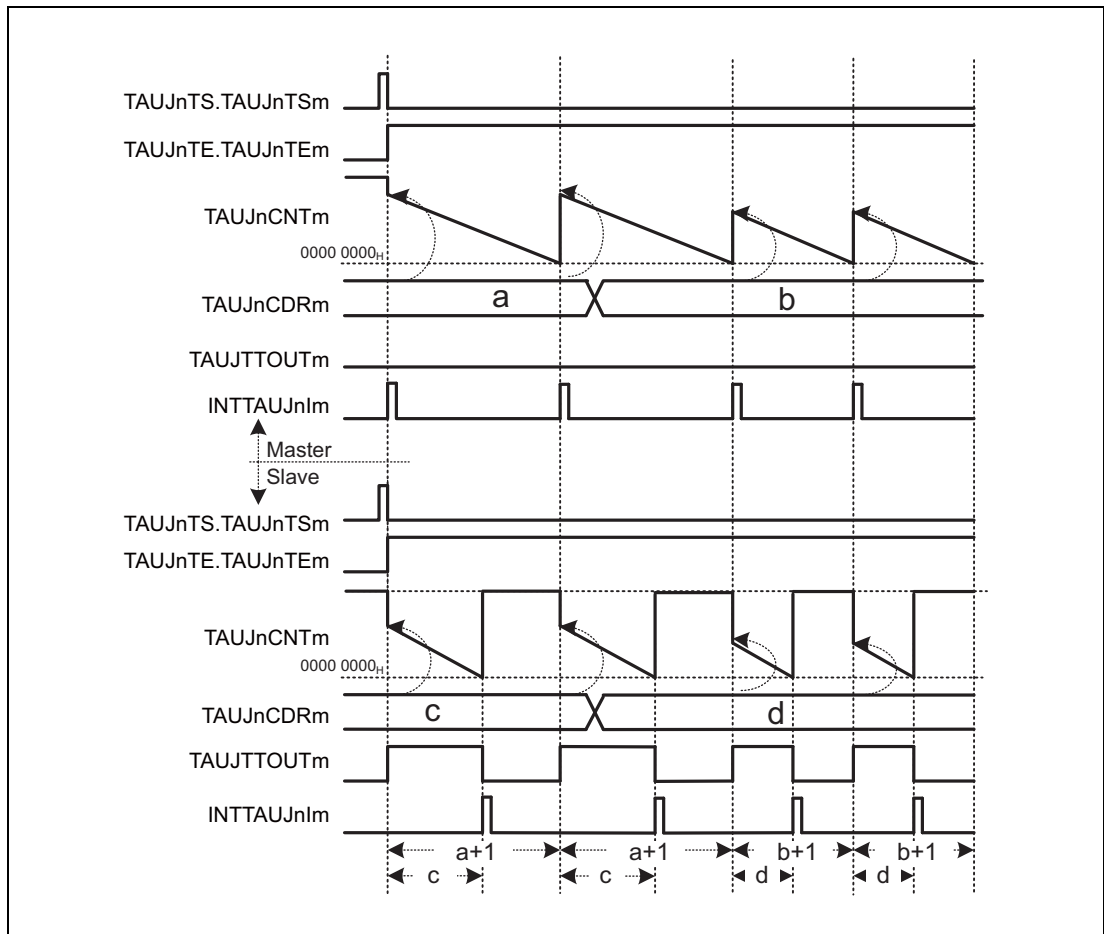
TAUJnTS.TAUJnTSm

TAUJnTE.TAUJnTEm

TAUJnCNTm

0000 $0000_H$

TAUJnCDRm

a

b

TAUJTTOUTm

INTTAUJnIm

Master

Slave

TAUJnTS.TAUJnTSm

TAUJnTE.TAUJnTEm

TAUJnCNTm

0000 $0000_H$

TAUJnCDRm

c

d

TAUJTTOUTm

INTTAUJnIm

a+1

a+1

b+1

b+1

c

c

d

d